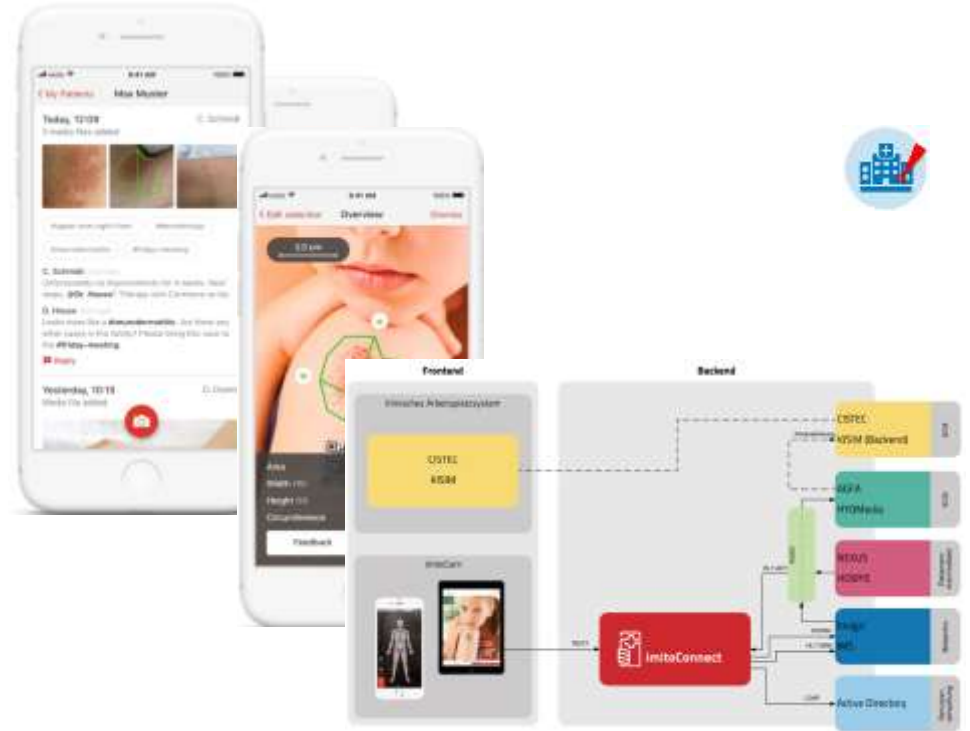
My Patients Max Muster

Today, 12:09

C. Schmidt

D. House

Yesterday, 10:15

Edit selection Overview

Area

Width

Height

Circumference

Feedback

Frontend

Klinisches Arbeitsplatzsystem

CISTEC

KISIM

imitoCam

Backend

imitoConnect

CISTEC

KISIM (Backend)

AGFA

HYDMedia

NEXUS

HOSPIS

Orbis

NIS

Active Directory